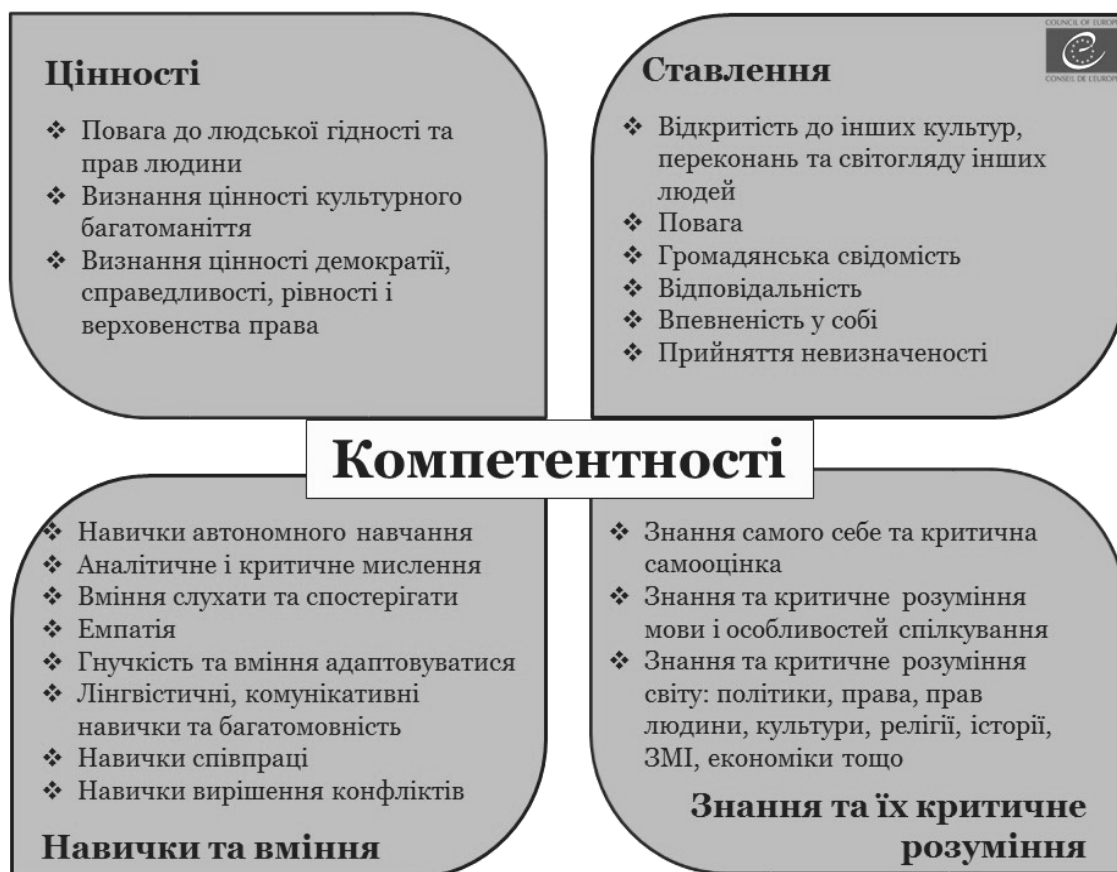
COUNCIL OF EUROPE
CONSEIL DE L'EUROPE

Цінності

❖ Повага до людської гідності та прав людини
❖ Визнання цінності культурного багатоманіття
❖ Визнання цінності демократії, справедливості, рівності і верховенства права

Ставлення

❖ Відкритість до інших культур, переконань та світогляду інших людей
❖ Повага
❖ Громадянська свідомість
❖ Відповідальність
❖ Впевненість у собі
❖ Прийняття невизначеності

Компетентності

❖ Навички автономного навчання
❖ Аналітичне і критичне мислення
❖ Вміння слухати та спостерігати
❖ Емпатія
❖ Гнучкість та вміння адаптовуватися
❖ Лінгвістичні, комунікативні навички та багатомовність
❖ Навички співпраці
❖ Навички вирішення конфліктів

Навички та вміння

❖ Знання самого себе та критична самооцінка
❖ Знання та критичне розуміння мови і особливостей спілкування
❖ Знання та критичне розуміння світу: політики, права, прав людини, культури, релігії, історії, ЗМІ, економіки тощо

Знання та їх критичне розуміння